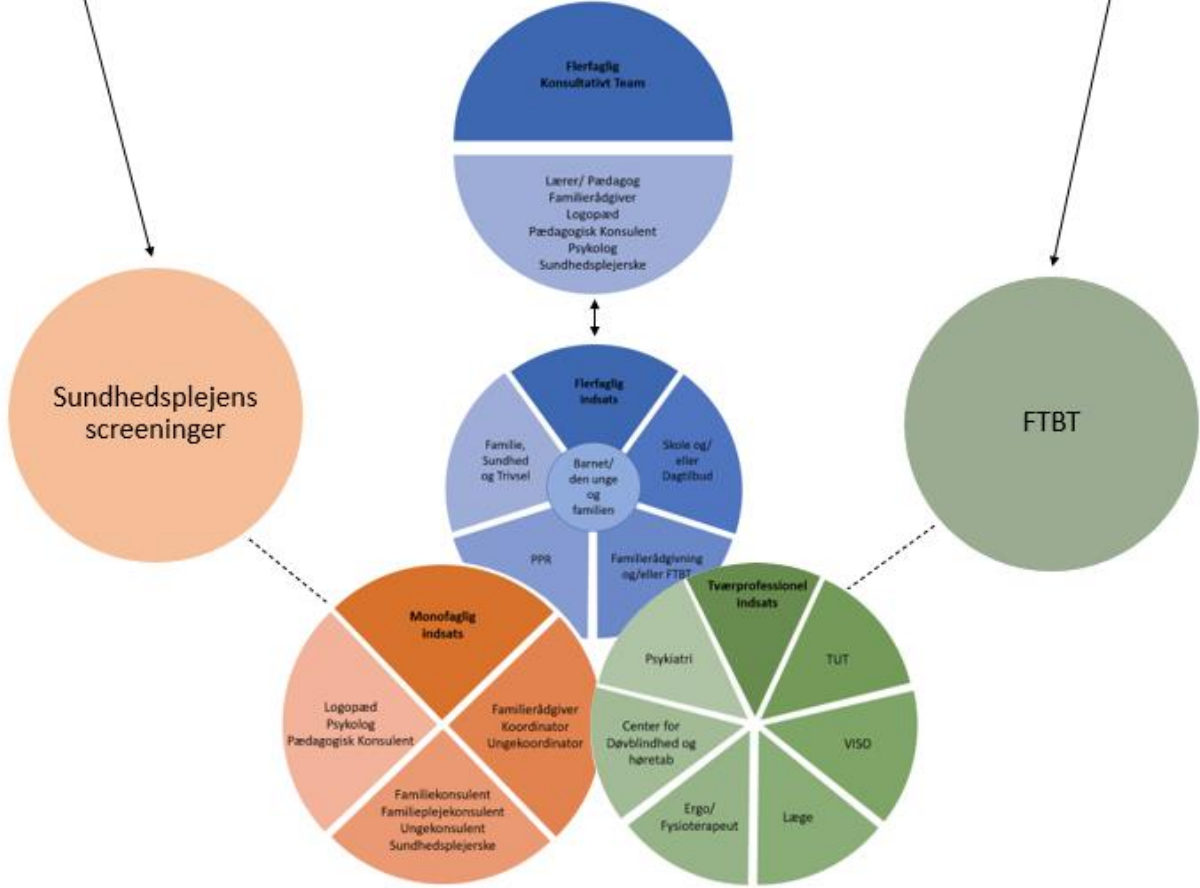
Flerfaglig Konsultativt Team

Lærer/ Pædagog
Familierådgiver
Logopæd
Pædagogisk Konsulent
Psykolog
Sundhedsplejerske

Sundhedsplejens screeninger

FTBT

Flerfaglig indsats

Familie, Sundhed og Trivsel

Barnet/ den unge og familien

Skole og/ eller Dagtilbud

PPR

Familierådgivning og/eller FTBT

Monofaglig indsats

Logopæd
Psykolog
Pædagogisk Konsulent

Familierådgiver
Koordinator
Ungekoordinator

Familiekonsulent
Familieplejekonsulent
Ungekonsulent
Sundhedsplejerske

Tværprofessionel indsats

Psykiatri

TUT

Center for Døvblindhed og høretab

VISO

Ergo/ Fysioterapeut

Læge